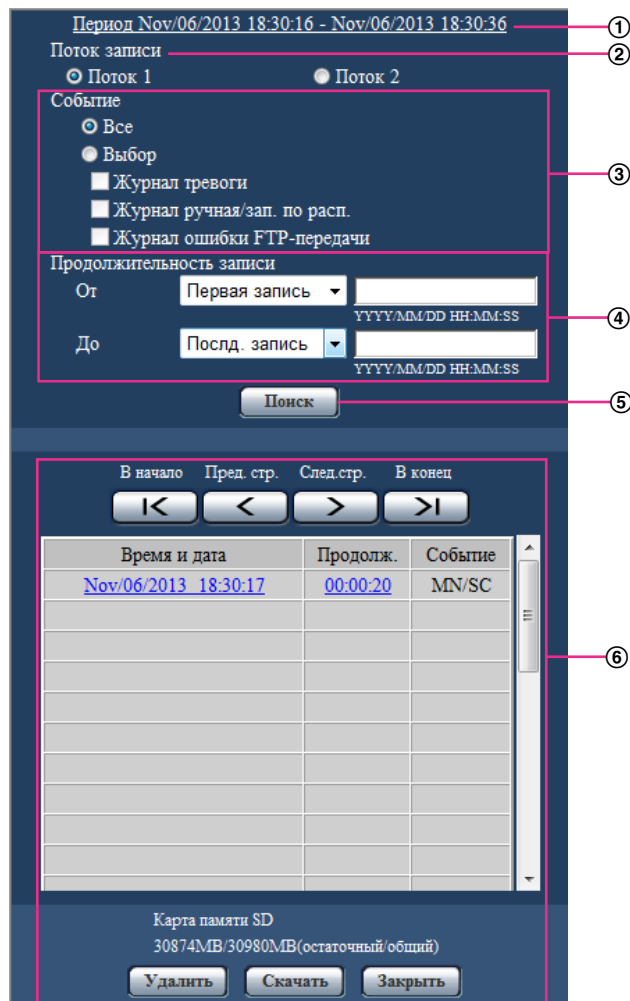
Период Nov/06/2013 18:30:16 - Nov/06/2013 18:30:36 ①

Поток записи ②

Поток 1 Поток 2

Событие ③

Все

Выбор

Журнал тревоги

Журнал ручная/зап. по расп.

Журнал ошибки FTP-передачи

Продолжительность записи ④

От Первая запись YYYY/MM/DD HH:MM:SS

До Послд. запись YYYY/MM/DD HH:MM:SS

Поиск ⑤

В начало Пред. стр. След.стр. В конец

| Время и дата | Продолж. | Событие |
|---|---|---|
| Nov/06/2013 18:30:17 | 00:00:20 | MN/SC |
| | | |
| | | |
| | | |
| | | |
| | | |
| | | |
| | | |
| | | |
| | | |

⑥

Карта памяти SD

30874MB/30980MB(остаточный/общий)

Удалить Скачать Закрыть